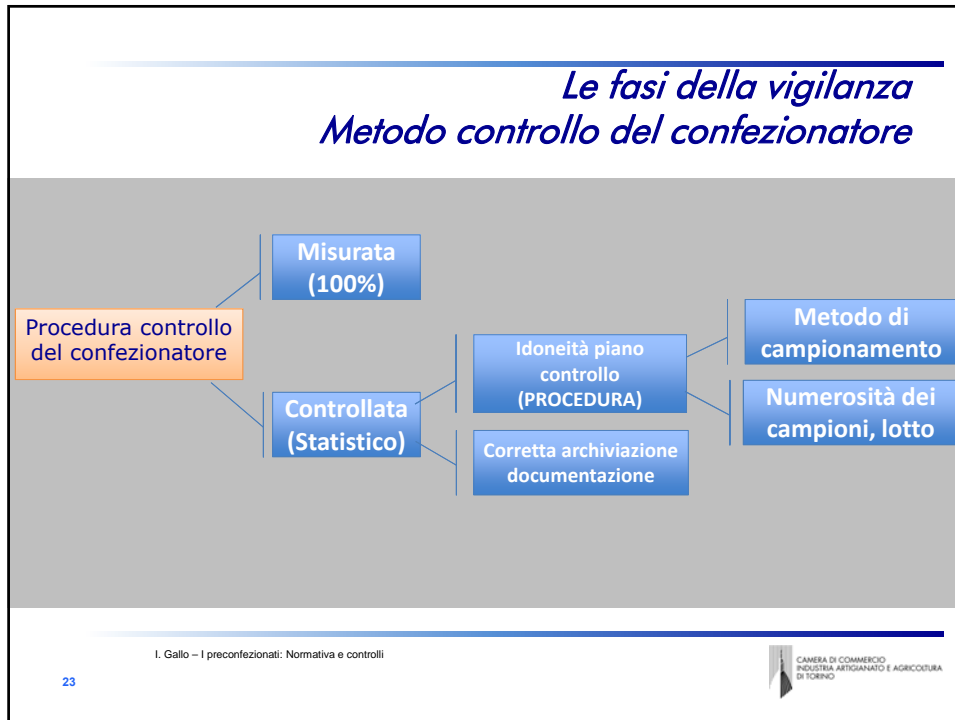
Le fasi della vigilanza
Metodo controllo del confezionatore

Procedura controllo del confezionatore

Misurata (100%)

Controllata (Statistico)

Idoneità piano controllo (PROCEDURA)

Corretta archiviazione documentazione

Metodo di campionamento

Numerosità dei campioni, lotto

I. Gallo – I preconfezionati: Normativa e controlli

23

CAMERA DI COMMERCIO INDUSTRIA ARTIGIANATO E AGRICOLTURA DI TORINO